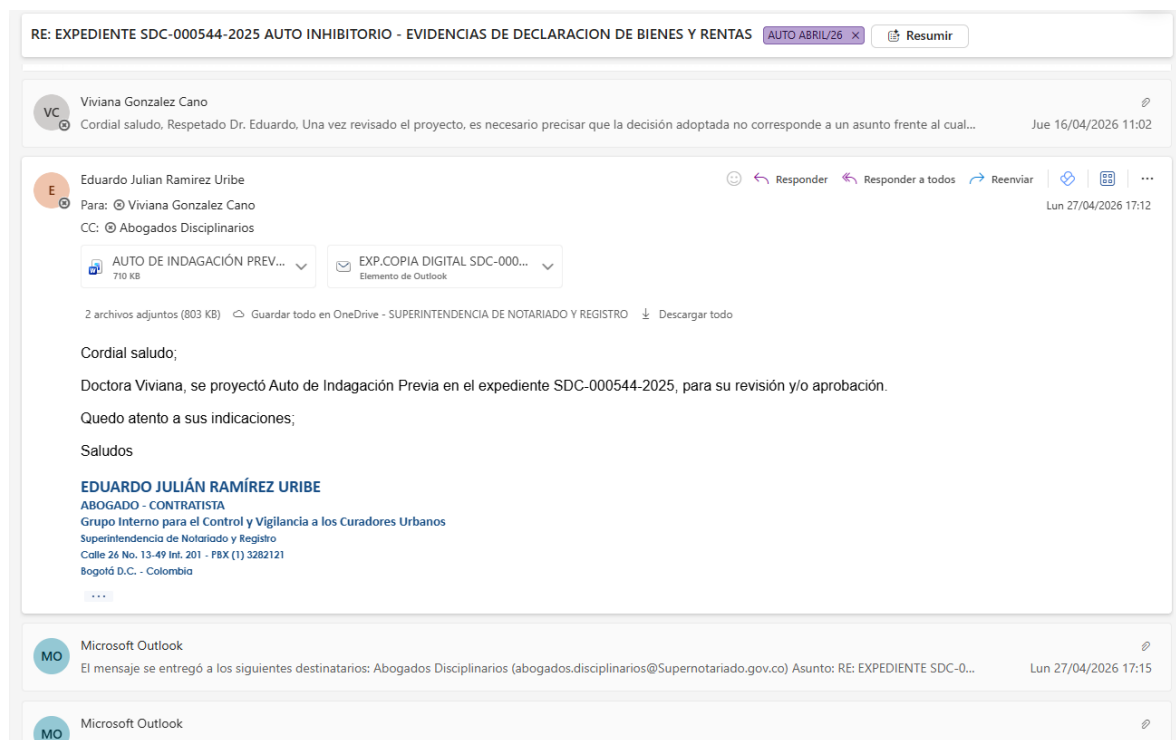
RE: EXPEDIENTE SDC-000544-2025 AUTO INHIBITORIO - EVIDENCIAS DE DECLARACION DE BIENES Y RENTAS AUTO ABRIL/26 × Resumir

VC Viviana Gonzalez Cano
Cordial saludo, Respetado Dr. Eduardo, Una vez revisado el proyecto, es necesario precisar que la decisión adoptada no corresponde a un asunto frente al cual... Jue 16/04/2026 11:02

E Eduardo Julian Ramirez Uribe
Responder Responder a todos Reenviar ···
Para: Viviana Gonzalez Cano
Lun 27/04/2026 17:12
CC: Abogados Disciplinarios

AUTO DE INDAGACIÓN PREV...
710 KB

EXP.COPIA DIGITAL SDC-000...
Elemento de Outlook

2 archivos adjuntos (803 KB) Guardar todo en OneDrive - SUPERINTENDENCIA DE NOTARIADO Y REGISTRO Descargar todo

Cordial saludo;

Doctora Viviana, se proyectó Auto de Indagación Previa en el expediente SDC-000544-2025, para su revisión y/o aprobación.

Quedo atento a sus indicaciones;

Saludos

EDUARDO JULIÁN RAMÍREZ URIBE
ABOGADO - CONTRATISTA
Grupo Interno para el Control y Vigilancia a los Curadores Urbanos
Superintendencia de Notariado y Registro
Calle 26 No. 13-49 Int. 201 - PBX (1) 3282121
Bogotá D.C. - Colombia

···

MO Microsoft Outlook
El mensaje se entregó a los siguientes destinatarios: Abogados Disciplinarios (abogados.disciplinarios@Supernotariado.gov.co) Asunto: RE: EXPEDIENTE SDC-0... Lun 27/04/2026 17:15

MO Microsoft Outlook